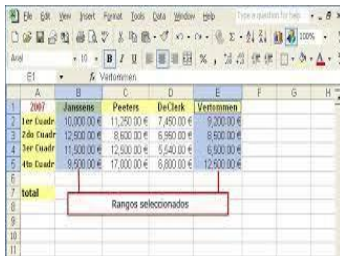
File Edit View Insert Format Tools Data Window Help Type a question for help

Arial 10 B I U % 100%

E1 fx Vertommen

|  | A | B | C | D | E | F | G | H |
|---|---|---|---|---|---|---|---|---|
| 1 | 2007 | Janssens | Peeters | DeClerk | Vertommen |  |  |  |
| 2 | 1er Cuadr | 10,000.00 € | 11,250.00 € | 7,450.00 € | 9,200.00 € |  |  |  |
| 3 | 2do Cuadr | 12,500.00 € | 8,600.00 € | 6,950.00 € | 8,600.00 € |  |  |  |
| 4 | 3er Cuadr | 11,500.00 € | 12,500.00 € | 5,540.00 € | 6,500.00 € |  |  |  |
| 5 | 4to Cuadr | 9,500.00 € | 17,000.00 € | 8,800.00 € | 12,500.00 € |  |  |  |
| 6 |  |  |  |  |  |  |  |  |
| 7 | total |  |  |  |  |  |  |  |
| 8 |  |  |  |  |  |  |  |  |
| 9 |  |  |  |  |  |  |  |  |
| 10 |  |  |  |  |  |  |  |  |
| 11 |  |  |  |  |  |  |  |  |

Rangos seleccionados